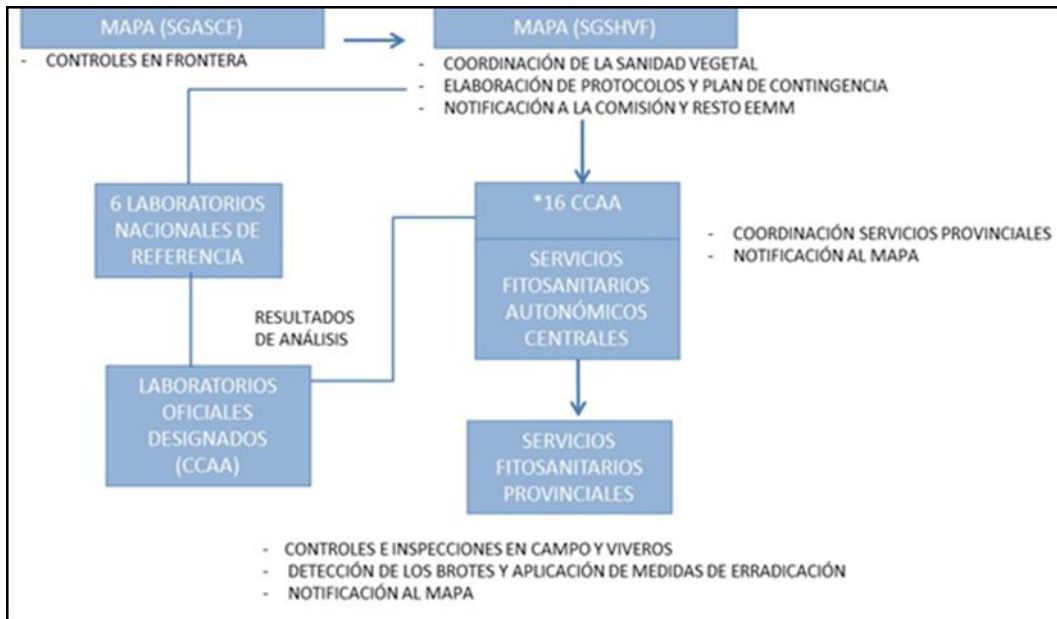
MAPA (SGASCF)

- CONTROLES EN FRONTERA

MAPA (SGSHVF)

- COORDINACIÓN DE LA SANIDAD VEGETAL
- ELABORACIÓN DE PROTOCOLOS Y PLAN DE CONTINGENCIA
- NOTIFICACIÓN A LA COMISIÓN Y RESTO EEMM

6 LABORATORIOS NACIONALES DE REFERENCIA

*16 CCAA

SERVICIOS FITOSANITARIOS AUTONÓMICOS CENTRALES

- COORDINACIÓN SERVICIOS PROVINCIALES
- NOTIFICACIÓN AL MAPA

RESULTADOS DE ANÁLISIS

LABORATORIOS OFICIALES DESIGNADOS (CCAA)

SERVICIOS FITOSANITARIOS PROVINCIALES

- CONTROLES E INSPECCIONES EN CAMPO Y VIVEROS
- DETECCIÓN DE LOS BROTES Y APLICACIÓN DE MEDIDAS DE ERRADICACIÓN
- NOTIFICACIÓN AL MAPA